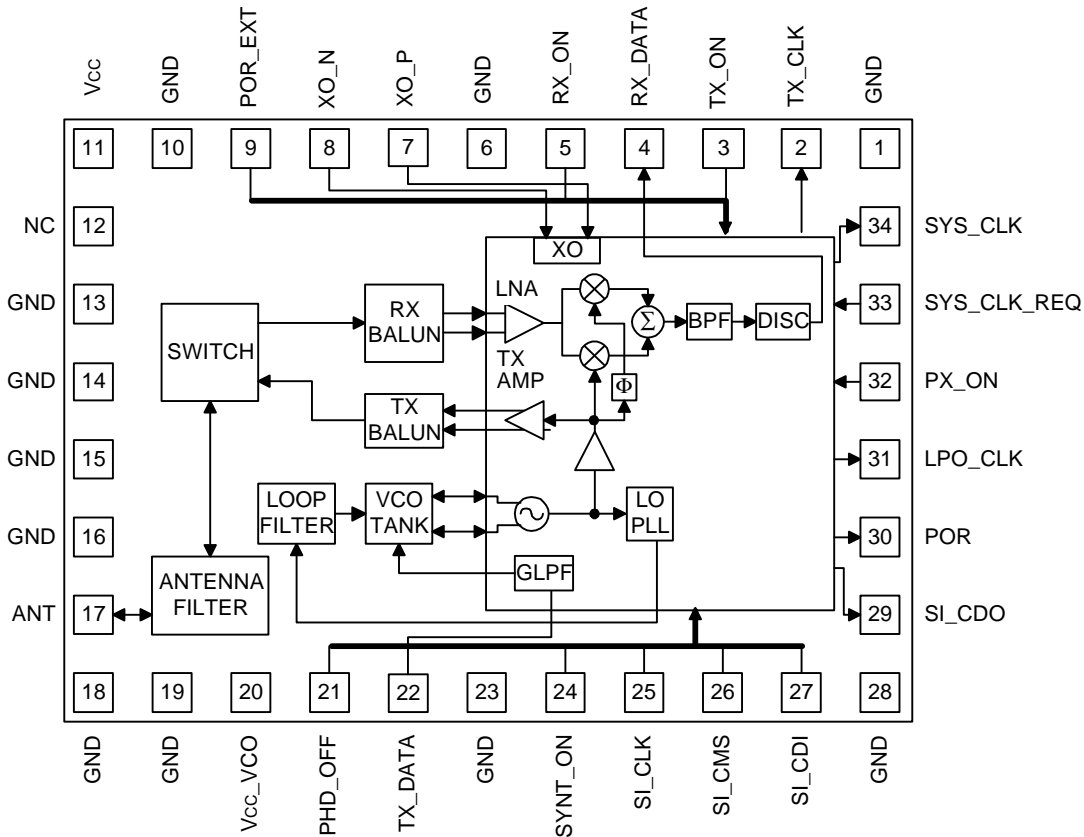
Vcc GND POR_EXT XO_N XO_P GND RX_ON RX_DATA TX_ON TX_CLK GND

11 10 9 8 7 6 5 4 3 2 1

NC 12
GND 13
GND 14
GND 15
GND 16
ANT 17

34 SYS_CLK
33 SYS_CLK_REQ
32 PX_ON
31 LPO_CLK
30 POR
29 SI_CDO

XO

LNA

RX BALUN

SWITCH

$\Sigma$

BPF

DISC

TX AMP

$\Phi$

TX BALUN

LOOP FILTER

VCO TANK

LO PLL

GLPF

ANTENNA FILTER

18 19 20 21 22 23 24 25 26 27 28

GND GND Vcc_VCO PHD_OFF TX_DATA GND SYNT_ON SI_CLK SI_CMS SI_CDI GND